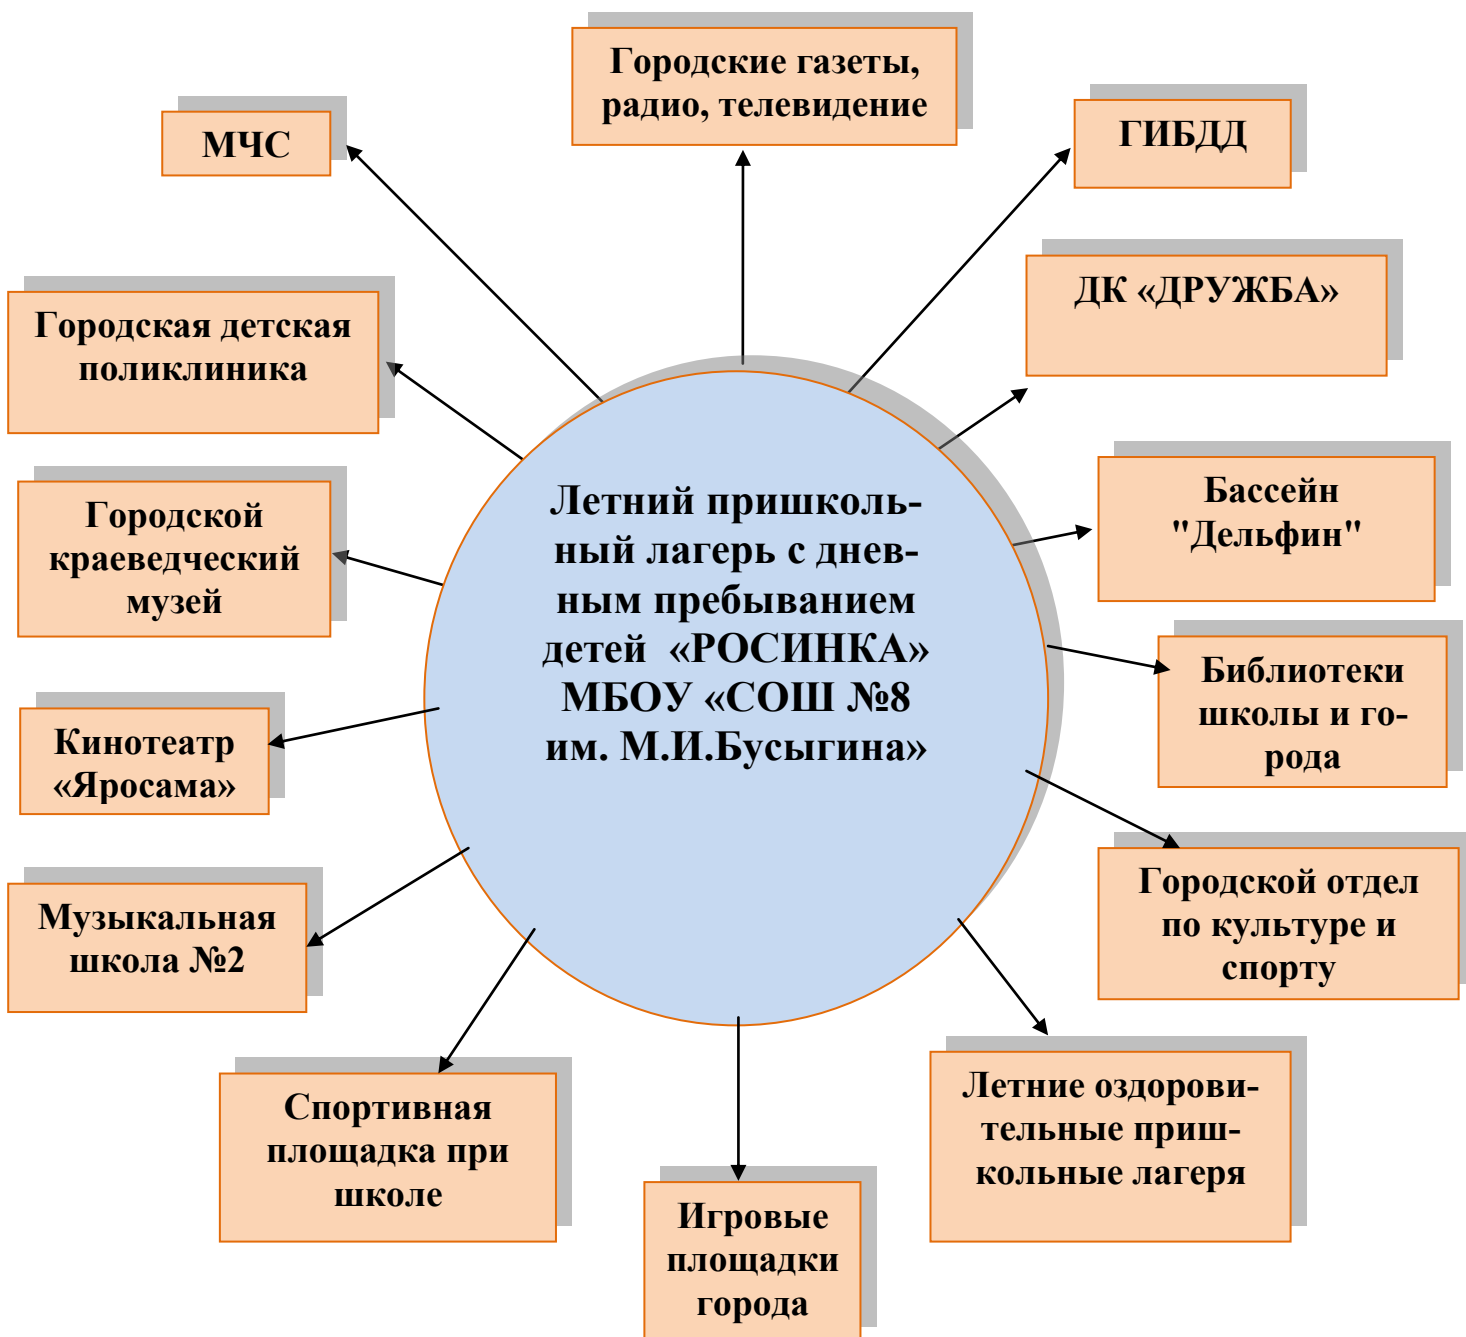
Городские газеты, радио, телевидение

МЧС

ГИБДД

ДК «ДРУЖБА»

Городская детская поликлиника

Бассейн "Дельфин"

Городской краеведческий музей

Летний пришкольный лагерь с дневным пребыванием детей «РОСИНКА» МБОУ «СОШ №8 им. М.И.Бусыгина»

Библиотеки школы и города

Кинотеатр «Яросама»

Городской отдел по культуре и спорту

Музыкальная школа №2

Летние оздоровительные пришкольные лагеря

Спортивная площадка при школе

Игровые площадки города